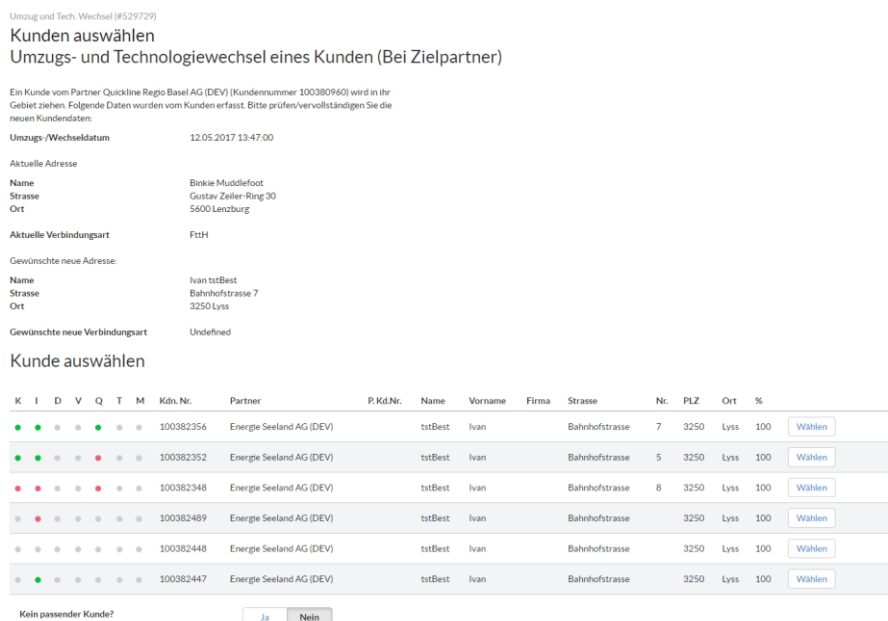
Umzug und Tech. Wechsel (#529729)

Kunden auswählen
Umzugs- und Technologiewechsel eines Kunden (Bei Zielpartner)

Ein Kunde vom Partner Quickline Regio Basel AG (DEV) (Kundennummer 100380960) wird in ihr Gebiet ziehen. Folgende Daten wurden vom Kunden erfasst. Bitte prüfen/vervollständigen Sie die neuen Kundendaten:

Umzugs-/Wechseldatum 12.05.2017 13:47:00

Aktuelle Adresse

Name Binkie Muddlefoot
Strasse Gustav Zeiler-Ring 30
Ort 5600 Lenzburg

Aktuelle Verbindungsart FttH

Gewünschte neue Adresse:

Name Ivan tstBest
Strasse Bahnhofstrasse 7
Ort 3250 Lyss

Gewünschte neue Verbindungsart Undefined

Kunde auswählen

| K | I | D | V | Q | T | M | Kdn. Nr. | Partner | P. Kd.Nr. | Name | Vorname | Firma | Strasse | Nr. | PLZ | Ort | % | |
|---|---|---|---|---|---|---|---|---|---|---|---|---|---|---|---|---|---|---|
| | | | | | | | 100382356 | Energie Seeland AG (DEV) | | tstBest | Ivan | | Bahnhofstrasse | 7 | 3250 | Lyss | 100 | Wählen |
| | | | | | | | 100382352 | Energie Seeland AG (DEV) | | tstBest | Ivan | | Bahnhofstrasse | 5 | 3250 | Lyss | 100 | Wählen |
| | | | | | | | 100382348 | Energie Seeland AG (DEV) | | tstBest | Ivan | | Bahnhofstrasse | 8 | 3250 | Lyss | 100 | Wählen |
| | | | | | | | 100382489 | Energie Seeland AG (DEV) | | tstBest | Ivan | | Bahnhofstrasse | | 3250 | Lyss | 100 | Wählen |
| | | | | | | | 100382448 | Energie Seeland AG (DEV) | | tstBest | Ivan | | Bahnhofstrasse | | 3250 | Lyss | 100 | Wählen |
| | | | | | | | 100382447 | Energie Seeland AG (DEV) | | tstBest | Ivan | | Bahnhofstrasse | | 3250 | Lyss | 100 | Wählen |

Kein passender Kunde? Ja Nein